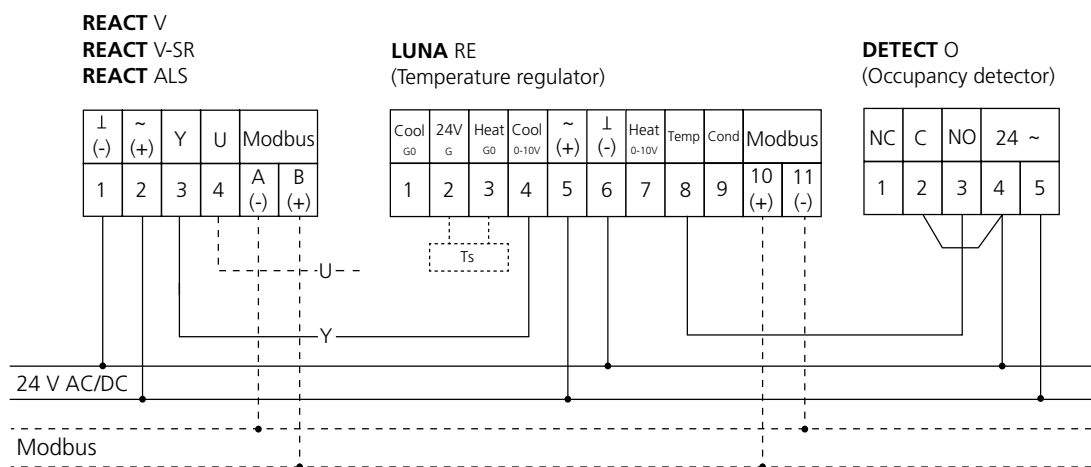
**REACT** V
**REACT** V-SR
**REACT** ALS

| ⊥ (-) | ~ (+) | Y | U | Modbus | |
|---|---|---|---|---|---|
| 1 | 2 | 3 | 4 | A (-) | B (+) |

**LUNA** RE
(Temperature regulator)

| Cool G0 | 24V G | Heat G0 | Cool 0-10V | ~ (+) | ⊥ (-) | Heat 0-10V | Temp | Cond | Modbus | |
|---|---|---|---|---|---|---|---|---|---|---|
| 1 | 2 | 3 | 4 | 5 | 6 | 7 | 8 | 9 | 10 (+) | 11 (-) |

Ts

**DETECT** O
(Occupancy detector)

| NC | C | NO | 24 ~ | |
|---|---|---|---|---|
| 1 | 2 | 3 | 4 | 5 |

U
Y
24 V AC/DC
Modbus